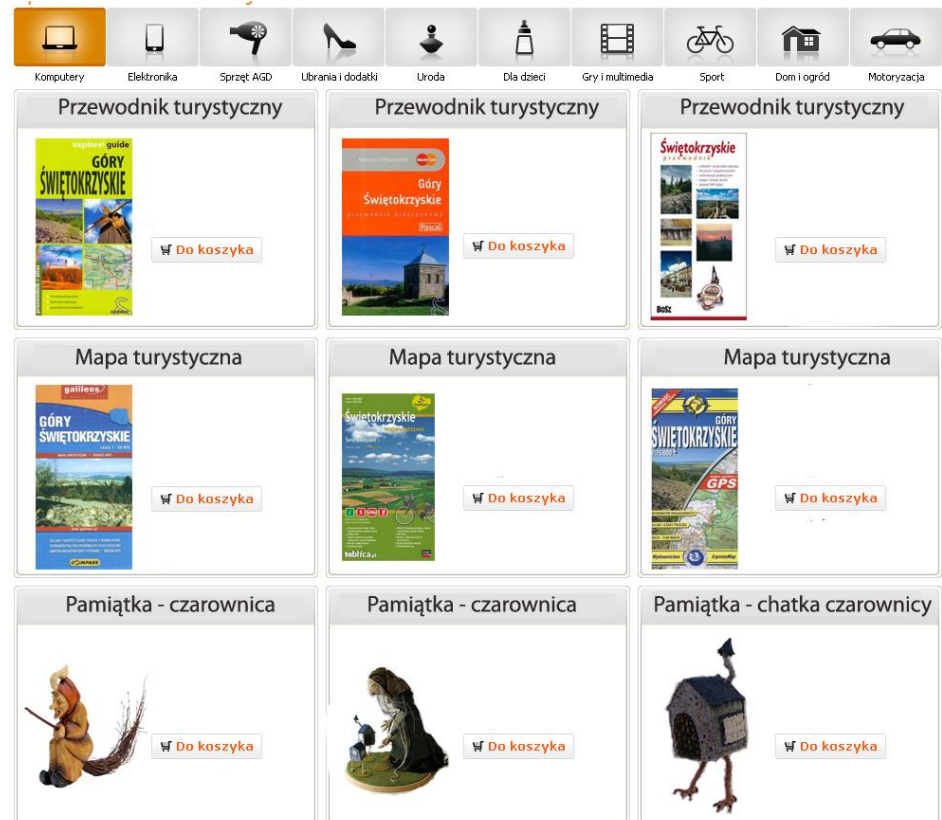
Komputery Elektronika Sprzęt AGD Ubrania i dodatki Uroda Dla dzieci Gry i multimedia Sport Dom i ogród Motoryzacja

Przewodnik turystyczny

explore! guide
GÓRY ŚWIĘTOKRZYSKIE

Do koszyka

Przewodnik turystyczny

Góry Świętokrzyskie
Pascal

Do koszyka

Przewodnik turystyczny

Świętokrzyskie
przewodnik
Bosz

Do koszyka

Mapa turystyczna

galileos
GÓRY ŚWIĘTOKRZYSKIE
COMPASS

Do koszyka

Mapa turystyczna

Świętokrzyskie
tablica.pl

Do koszyka

Mapa turystyczna

GÓRY ŚWIĘTOKRZYSKIE
GPS

Do koszyka

Pamiątka - czarownica

Do koszyka

Pamiątka - czarownica

Do koszyka

Pamiątka - chatka czarownicy

Do koszyka